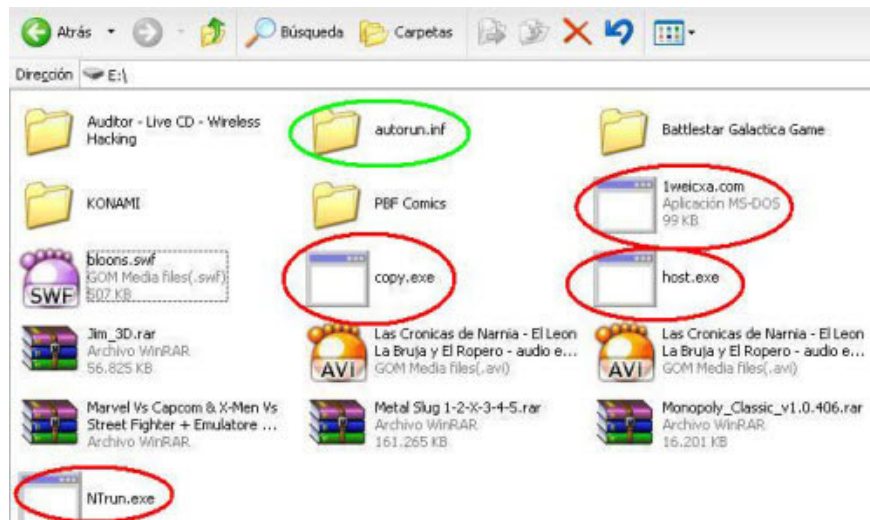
Atrás Búsqueda Carpetas

Dirección E:\

Auditor - Live CD - Wireless Hacking

autorun.inf

Battlestar Galactica Game

KONAMI

PBF Comics

1weicxa.com
Aplicación MS-DOS
99 KB

bloons.swf
GOM Media files(.swf)
507 KB

SWF

copy.exe

host.exe

Jim_3D.rar
Archivo WinRAR
56.825 KB

Las Cronicas de Narnia - El Leon La Bruja y El Ropero - audio e...
GOM Media files(.avi)

AVI

Las Cronicas de Narnia - El Leon La Bruja y El Ropero - audio e...
GOM Media files(.avi)

AVI

Marvel Vs Capcom & X-Men Vs Street Fighter + Emulatore ...
Archivo WinRAR

Metal Slug 1-2-X-3-4-5.rar
Archivo WinRAR
161.265 KB

Monopoly_Classic_v1.0.406.rar
Archivo WinRAR
16.201 KB

NTrun.exe